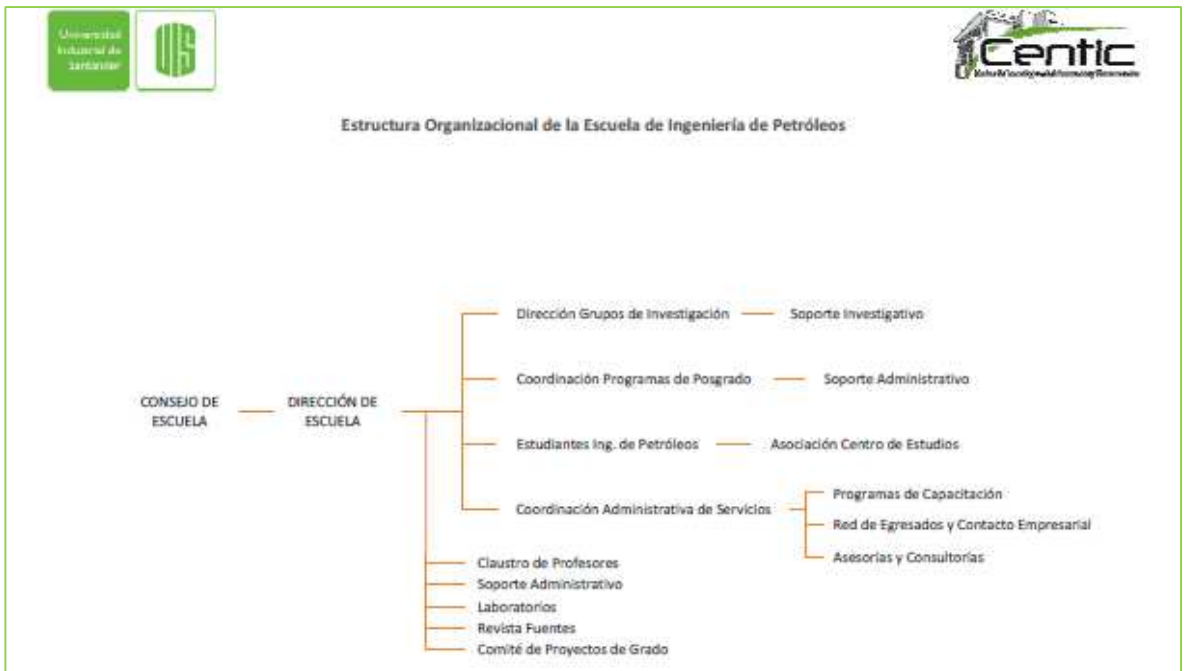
Universidad Industrial de Santander

UIS

Centic

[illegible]

Estructura Organizacional de la Escuela de Ingeniería de Petróleos

CONSEJO DE ESCUELA

DIRECCIÓN DE ESCUELA

Dirección Grupos de Investigación

Soporte Investigativo

Coordinación Programas de Posgrado

Soporte Administrativo

Estudiantes Ing. de Petróleos

Asociación Centro de Estudios

Coordinación Administrativa de Servicios

Programas de Capacitación

Red de Egresados y Contacto Empresarial

Asesorías y Consultorías

Claustro de Profesores

Soporte Administrativo

Laboratorios

Revista Fuentes

Comité de Proyectos de Grado